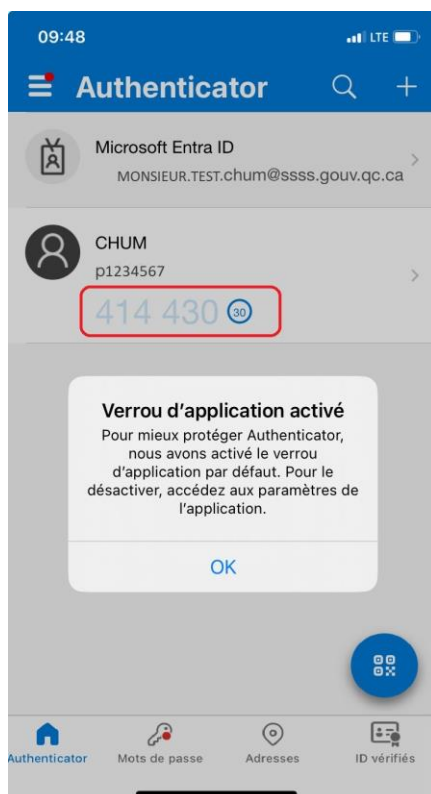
09:48
LTE

Authenticator

Microsoft Entra ID
MONSIEUR.TEST.chum@ssss.gouv.qc.ca

CHUM
p1234567
414 430 30

Verrou d'application activé
Pour mieux protéger Authenticator, nous avons activé le verrou d'application par défaut. Pour le désactiver, accédez aux paramètres de l'application.

OK

Authenticator
Mots de passe
Adresses
ID vérifiés